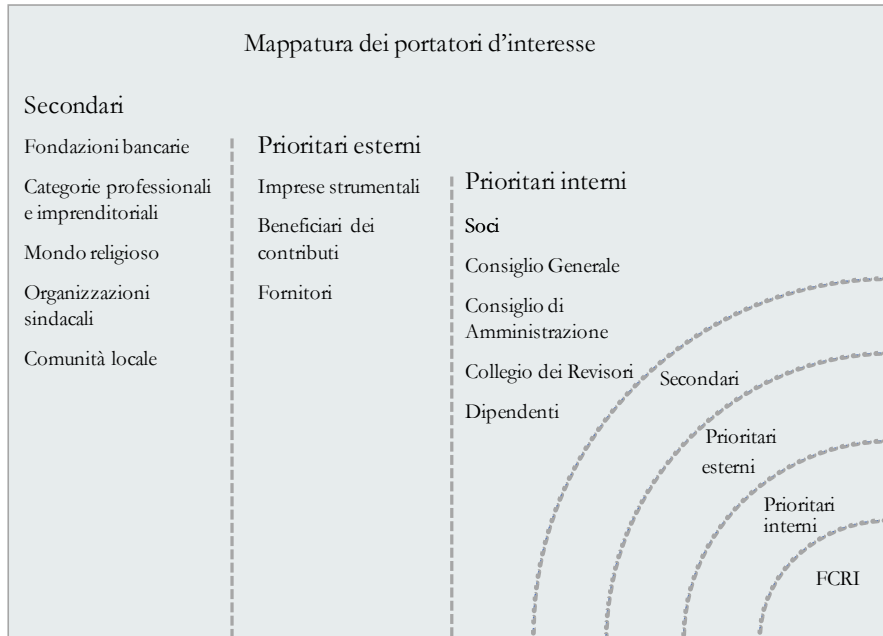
Mappatura dei portatori d’interesse

Secondari

Fondazioni bancarie

Categorie professionali e imprenditoriali

Mondo religioso

Organizzazioni sindacali

Comunità locale

Prioritari esterni

Imprese strumentali

Beneficiari dei contributi

Fornitori

Prioritari interni

Soci

Consiglio Generale

Consiglio di Amministrazione

Collegio dei Revisori

Dipendenti

Secondari

Prioritari esterni

Prioritari interni

FCRI